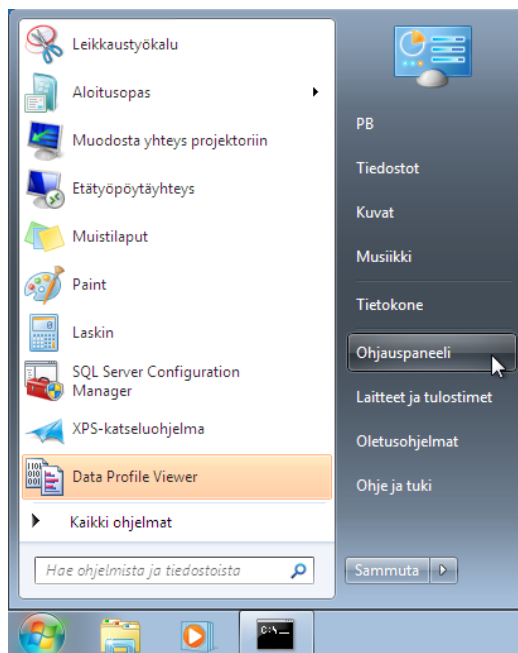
Leikkaustyökalu
Aloitusopas
Muodosta yhteys projektoriin
Etätyöpöytäyhteys
Muistilaput
Paint
Laskin
SQL Server Configuration Manager
XPS-katseluohjelma
Data Profile Viewer
Kaikki ohjelmat
Hae ohjelmista ja tiedostoista

PB
Tiedostot
Kuvat
Musiikki
Tietokone
Ohjauspaneeli
Laitteet ja tulostimet
Oletusohjelmat
Ohje ja tuki
Sammuta